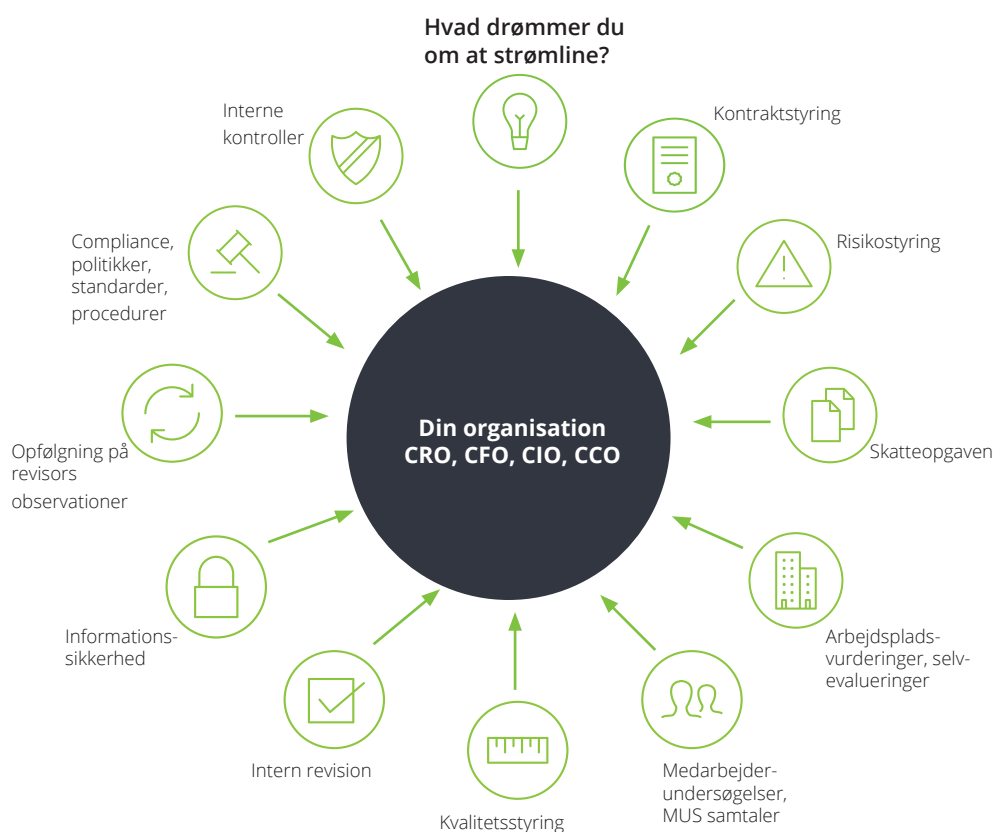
Hvad drømmer du om at strømline?

Interne kontroller

Kontraktstyring

Compliance, politikker, standarder, procedurer

Risikostyring

Din organisation
CRO, CFO, CIO, CCO

Opfølgning på revisors observationer

Skatteopgaven

Informationssikkerhed

Arbejdspladsvurderinger, selvevalueringer

Intern revision

Medarbejderundersøgelser, MUS samtaler

Kvalitetsstyring